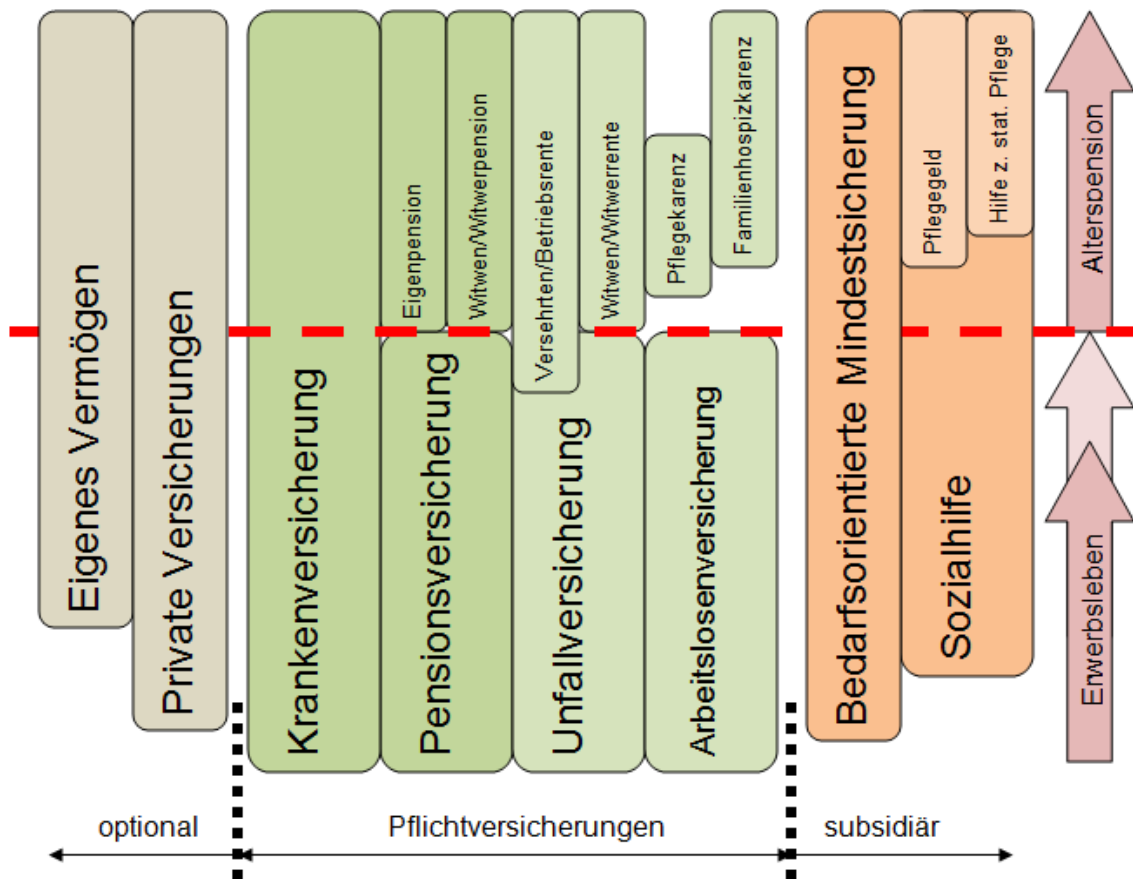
Eigenes Vermögen

Private Versicherungen

Krankenversicherung

Eigenpension

Witwen/Witwerpension

Pensionsversicherung

Versehrten/Betriebsrente

Witwen/Witwerrente

Unfallversicherung

Pflegekarenz

Familienhospizkarenz

Arbeitslosenversicherung

Bedarfsorientierte Mindestsicherung

Pflegegeld

Hilfe z. stat. Pflege

Sozialhilfe

Alterspension

Erwerbsleben

optional

Pflichtversicherungen

subsidiär